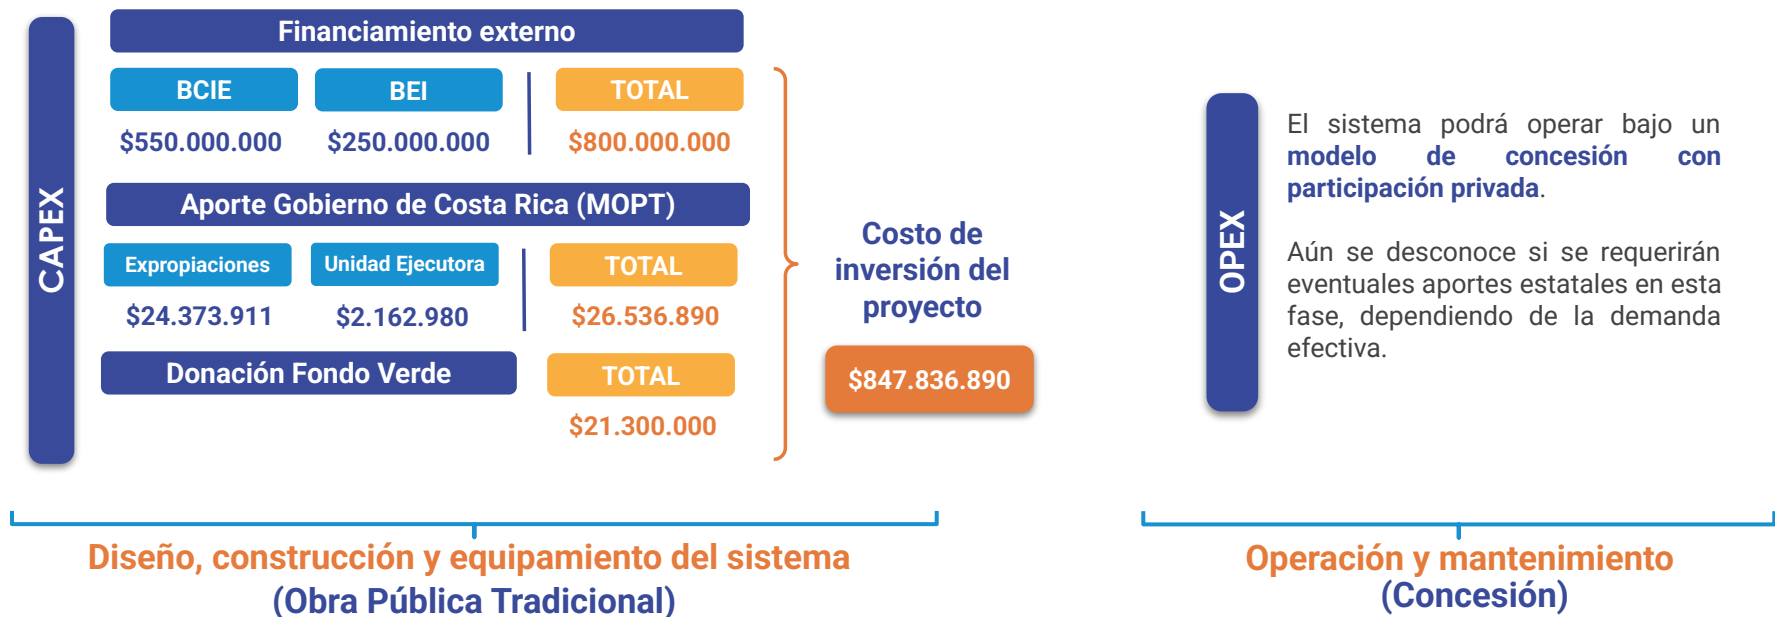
CAPEX

Financiamiento externo

| BCIE | BEI | TOTAL |
|---|---|---|
| \$550.000.000 | \$250.000.000 | \$800.000.000 |

Aporte Gobierno de Costa Rica (MOPT)

| Expropiaciones | Unidad Ejecutora | TOTAL |
|---|---|---|
| \$24.373.911 | \$2.162.980 | \$26.536.890 |

Donación Fondo Verde

TOTAL
\$21.300.000

Costo de inversión del proyecto

\$847.836.890

OPEX

El sistema podrá operar bajo un modelo de concesión con participación privada.

Aún se desconoce si se requerirán eventuales aportes estatales en esta fase, dependiendo de la demanda efectiva.

Diseño, construcción y equipamiento del sistema
(Obra Pública Tradicional)

Operación y mantenimiento
(Concesión)